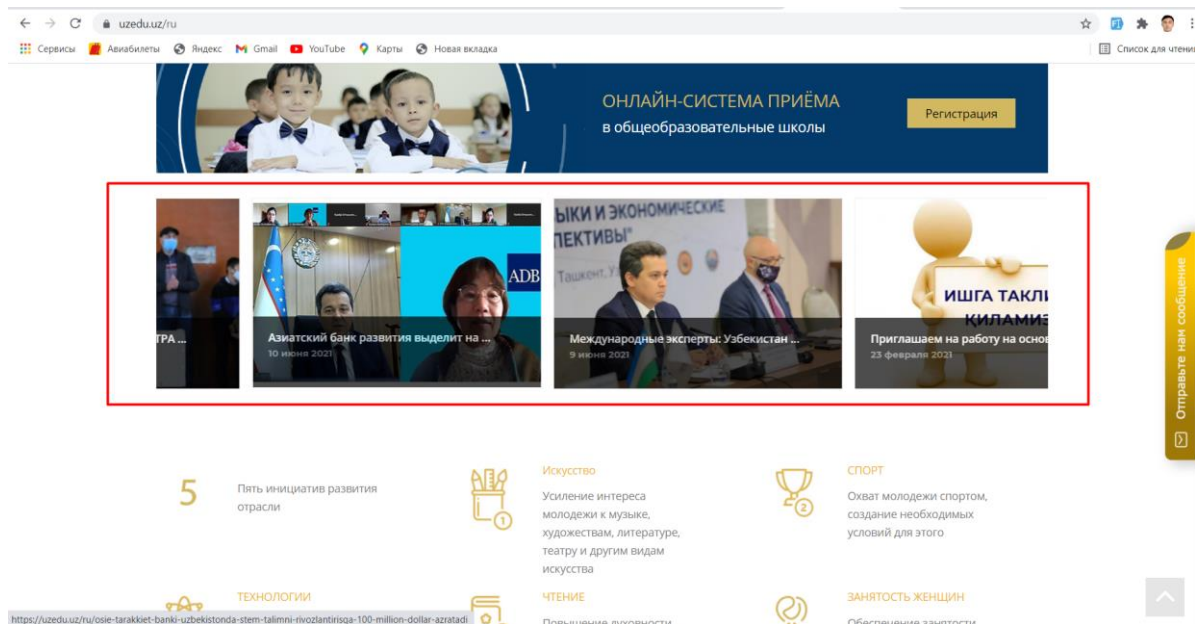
uzedu.uz/ru

Сервисы Авиабилеты Яндекс Gmail YouTube Карты Новая вкладка

Список для чтения

ОНЛАЙН-СИСТЕМА ПРИЁМА
в общеобразовательные школы

Регистрация

ТРА ...

ADB

Азиатский банк развития выделит на ...
10 июня 2021

ЫКИ И ЭКОНОМИЧЕСКИЕ
ПЕКТИВЫ"
Ташкент, У

Международные эксперты: Узбекистан ...
9 июня 2021

ИШГА ТАКЛ
ҚИЛАМИЗ

Приглашаем на работу на основ
23 февраля 2021

Отправьте нам сообщение

5

Пять инициатив развития отрасли

1

Искусство

Усиление интереса молодежи к музыке, художествам, литературе, театру и другим видам искусства

2

СПОРТ

Охват молодежи спортом, создание необходимых условий для этого

ТЕХНОЛОГИИ

ЧТЕНИЕ

Повышение духовности

ЗАНЯТОСТЬ ЖЕНЩИН

Обеспечение занятости

https://uzedu.uz/ru/osie-tarakkiet-banki-uzbekistonda-stem-talimni-rivozlantirisga-100-million-dollar-azratadi